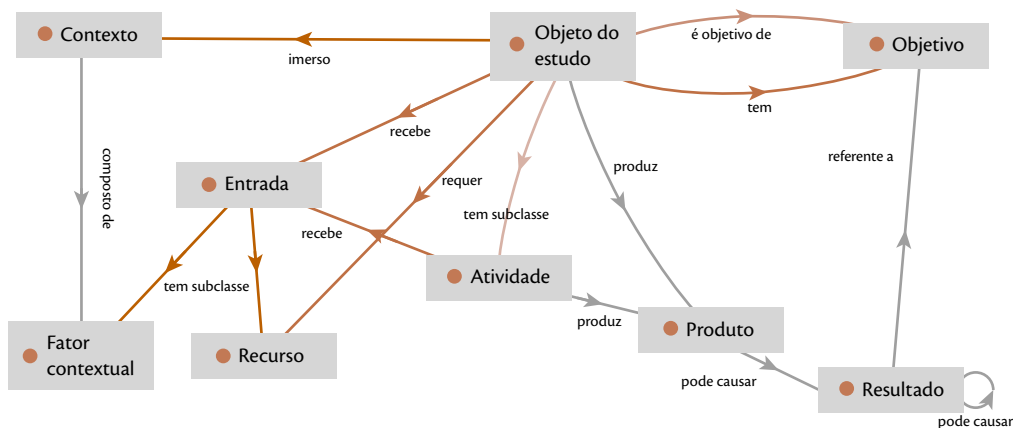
Contexto

imerso

Objeto do estudo

é objetivo de

Objetivo

tem

recebe

composto de

Entrada

requer

tem subclasse

produz

referente a

recebe

tem subclasse

Atividade

produz

Produto

Fator contextual

Recurso

pode causar

Resultado

pode causar